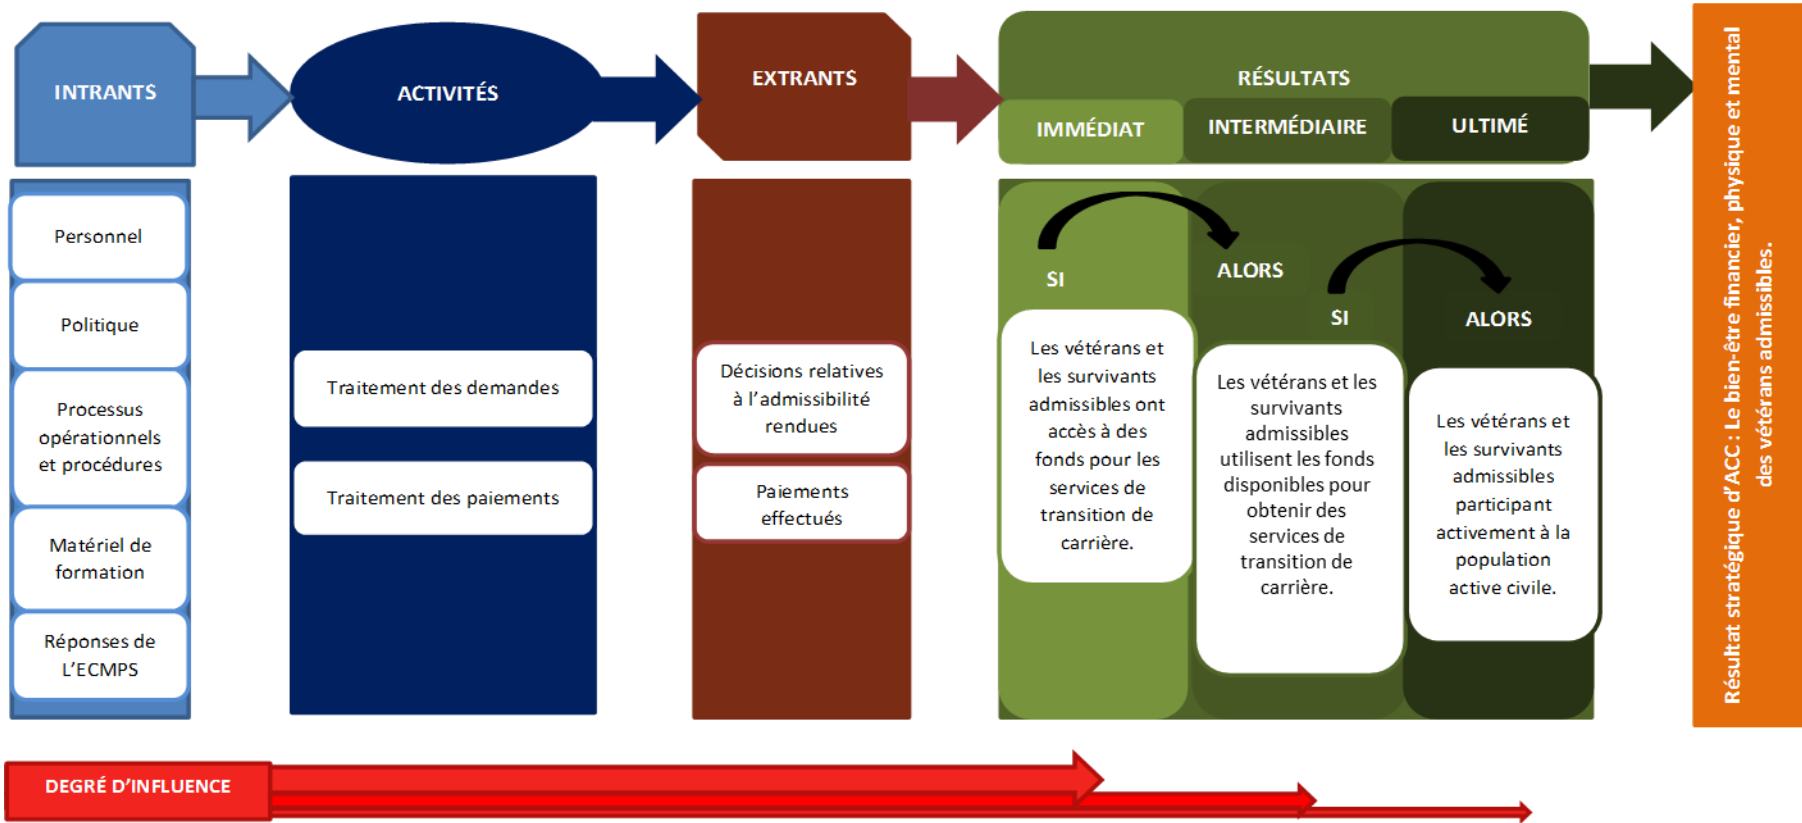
INTRANTS

ACTIVITÉS

EXTRANTS

RÉSULTATS

IMMÉDIAT

INTERMÉDIAIRE

ULTIMÉ

Personnel

Politique

Processus opérationnels et procédures

Matériel de formation

Réponses de L'ECMPS

Traitement des demandes

Traitement des paiements

Décisions relatives à l'admissibilité rendues

Paiements effectués

SI

ALORS

SI

ALORS

Les vétérans et les survivants admissibles ont accès à des fonds pour les services de transition de carrière.

Les vétérans et les survivants admissibles utilisent les fonds disponibles pour obtenir des services de transition de carrière.

Les vétérans et les survivants admissibles participant activement à la population active civile.

Résultat stratégique d'ACC : Le bien-être financier, physique et mental des vétérans admissibles.

DEGRÉ D'INFLUENCE